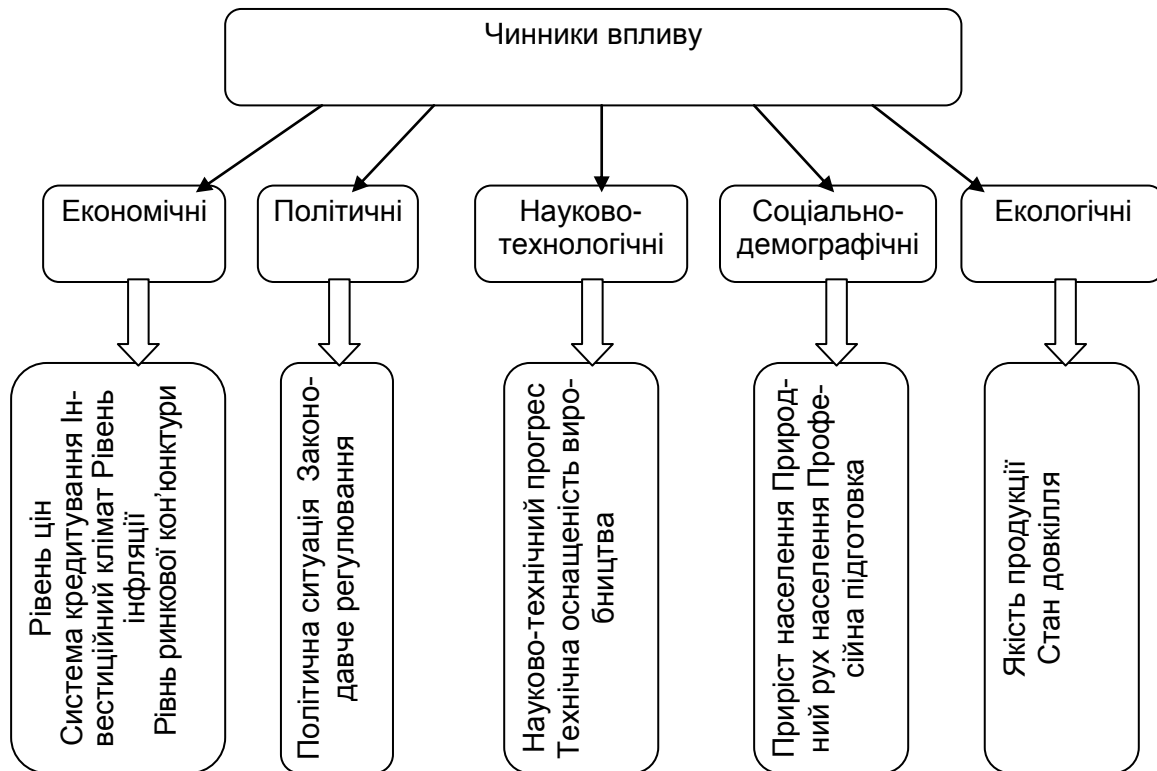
Чинники впливу

Економічні

Політичні

Науково-технологічні

Соціально-демографічні

Екологічні

Рівень цін Система кредитування Інвестиційний клімат Рівень інфляції Рівень ринкової кон'юнктури

Політична ситуація Законодавче регулювання

Науково-технічний прогрес Технічна оснащеність виробництва

Приріст населення Природний рух населення Професійна підготовка

Якість продукції Стан довкілля